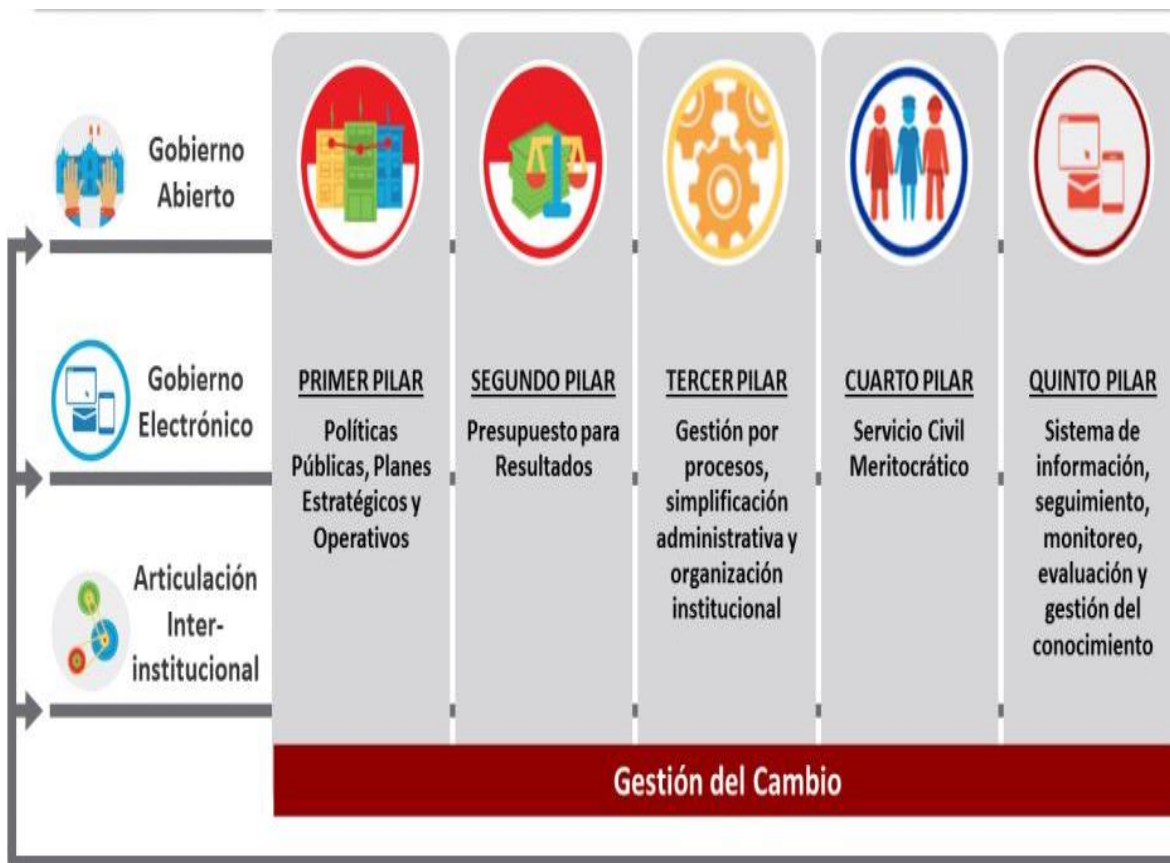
Gobierno Abierto

Gobierno Electrónico

Articulación Inter-institucional

PRIMER PILAR
Políticas Públicas, Planes Estratégicos y Operativos

SEGUNDO PILAR
Presupuesto para Resultados

TERCER PILAR
Gestión por procesos, simplificación administrativa y organización institucional

CUARTO PILAR
Servicio Civil Meritocrático

QUINTO PILAR
Sistema de información, seguimiento, monitoreo, evaluación y gestión del conocimiento

Gestión del Cambio